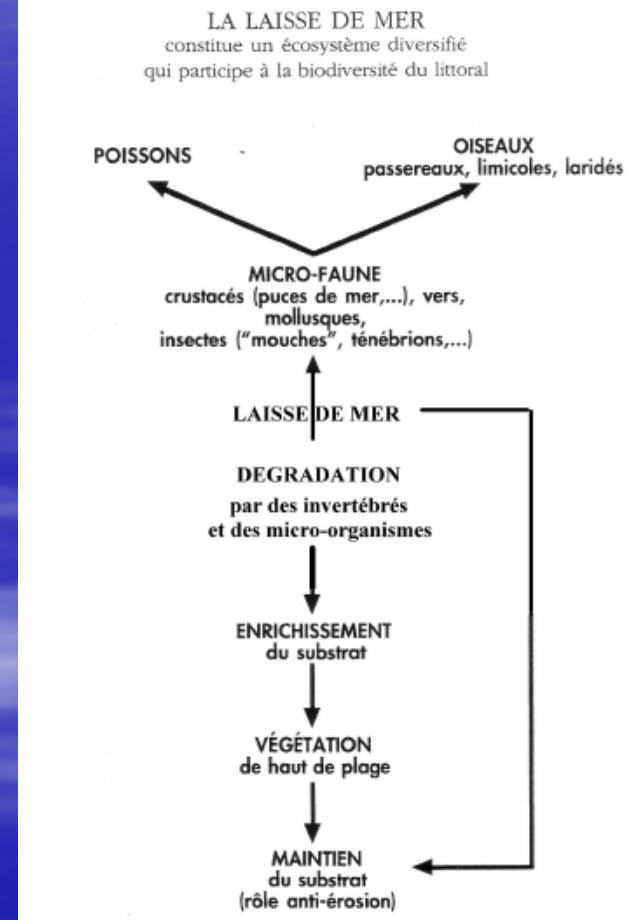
LA LAISSE DE MER
constitue un écosystème diversifié qui participe à la biodiversité du littoral

POISSONS

OISEAUX
passereaux, limicoles, laridés

MICRO-FAUNE
crustacés (puces de mer,...), vers, mollusques, insectes ("mouches", ténébrions,...)

LAISSE DE MER

DEGRADATION
par des invertébrés et des micro-organismes

ENRICHISSEMENT
du substrat

VÉGÉTATION
de haut de plage

MAINTIEN
du substrat
(rôle anti-érosion)